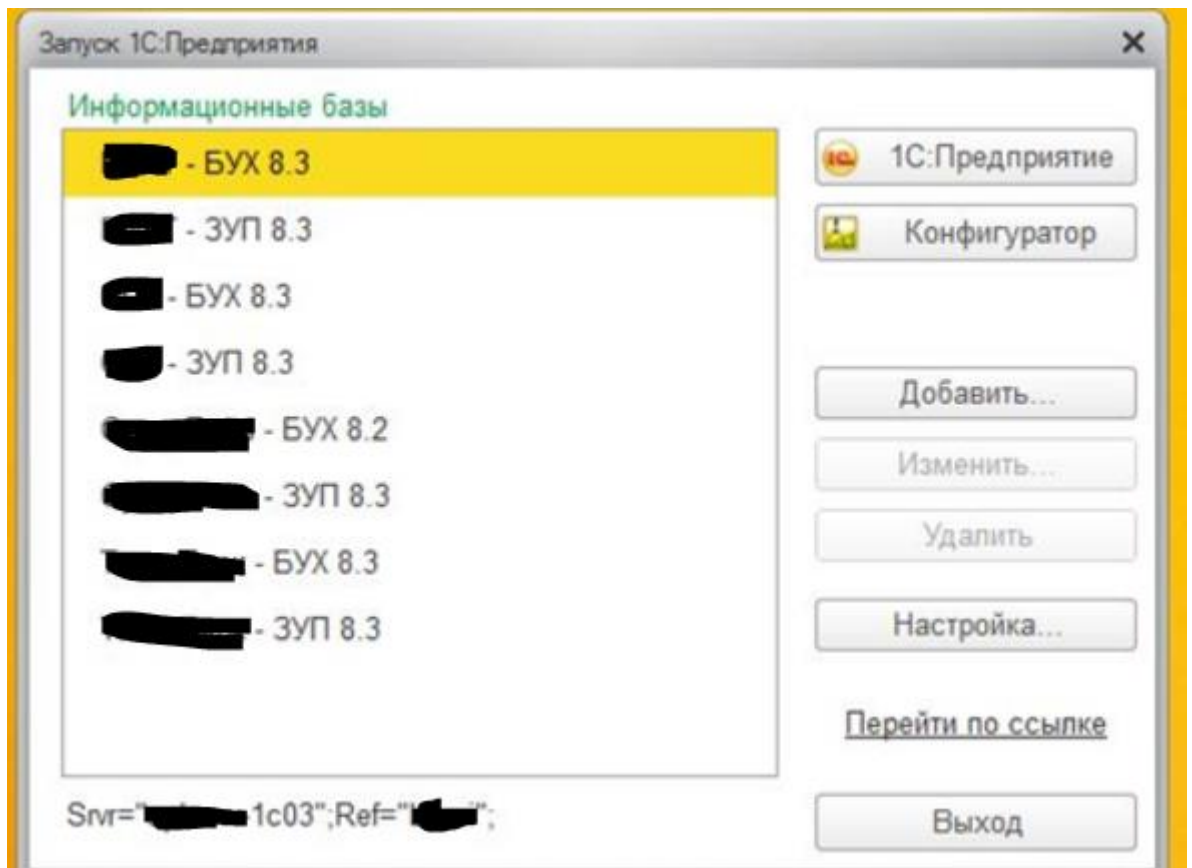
Запуск 1С:Предприятия

Информационные базы

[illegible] - БУХ 8.3
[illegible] - ЗУП 8.3
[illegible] - БУХ 8.3
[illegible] - ЗУП 8.3
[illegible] - БУХ 8.2
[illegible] - ЗУП 8.3
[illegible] - БУХ 8.3
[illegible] - ЗУП 8.3

1С:Предприятие
Конфигуратор
Добавить...
Изменить...
Удалить
Настройка...
Перейти по ссылке
Выход

Srvr="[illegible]1c03";Ref="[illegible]";